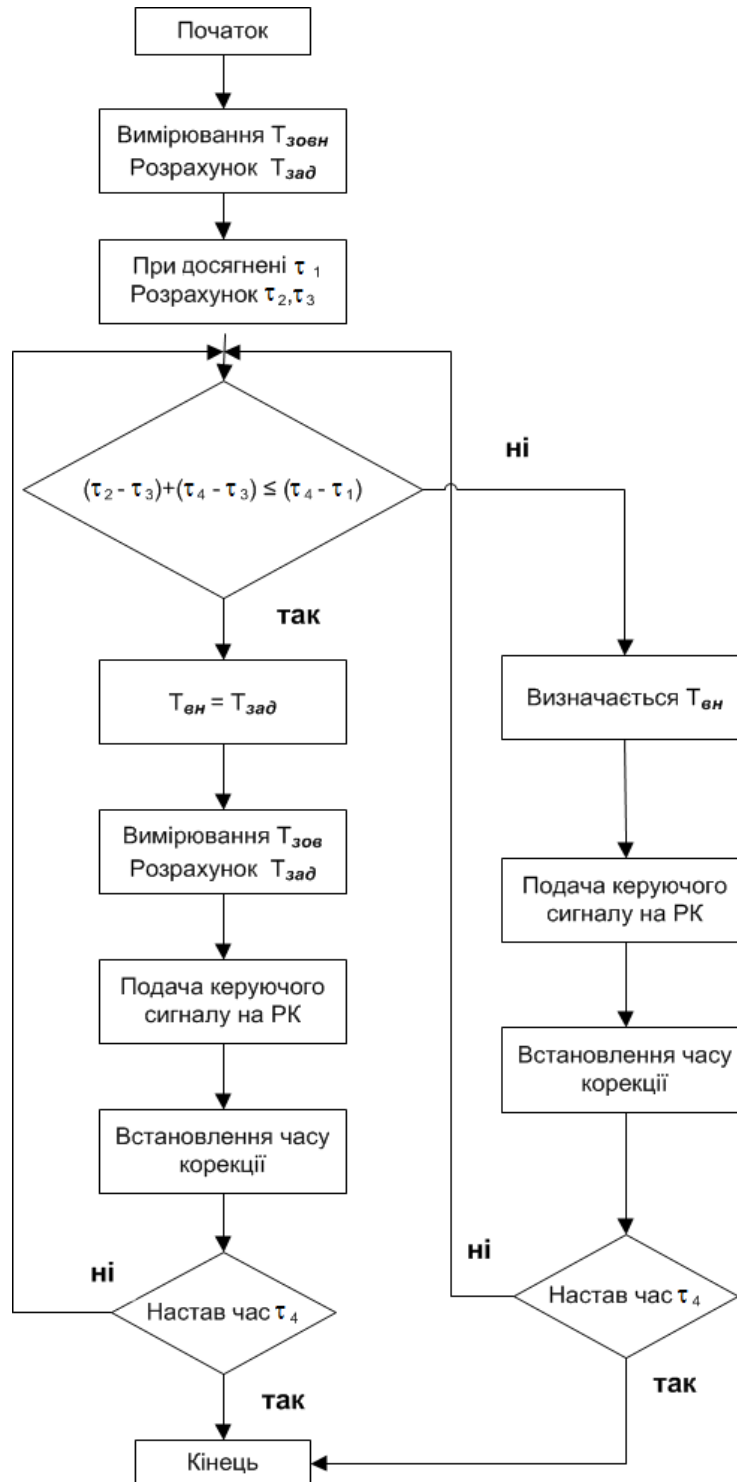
Початок

Вимірювання $T_{зовн}$
Розрахунок $T_{зад}$

При досягнені $\tau_1$
Розрахунок $\tau_2, \tau_3$

$(\tau_2 - \tau_3)+(\tau_4 - \tau_3) \leq (\tau_4 - \tau_1)$

ні

так

$T_{вн} = T_{зад}$

Вимірювання $T_{зов}$
Розрахунок $T_{зад}$

Подача керуючого сигналу на РК

Встановлення часу корекції

ні

Настав час $\tau_4$

так

Кінець

Визначається $T_{вн}$

Подача керуючого сигналу на РК

Встановлення часу корекції

ні

Настав час $\tau_4$

так